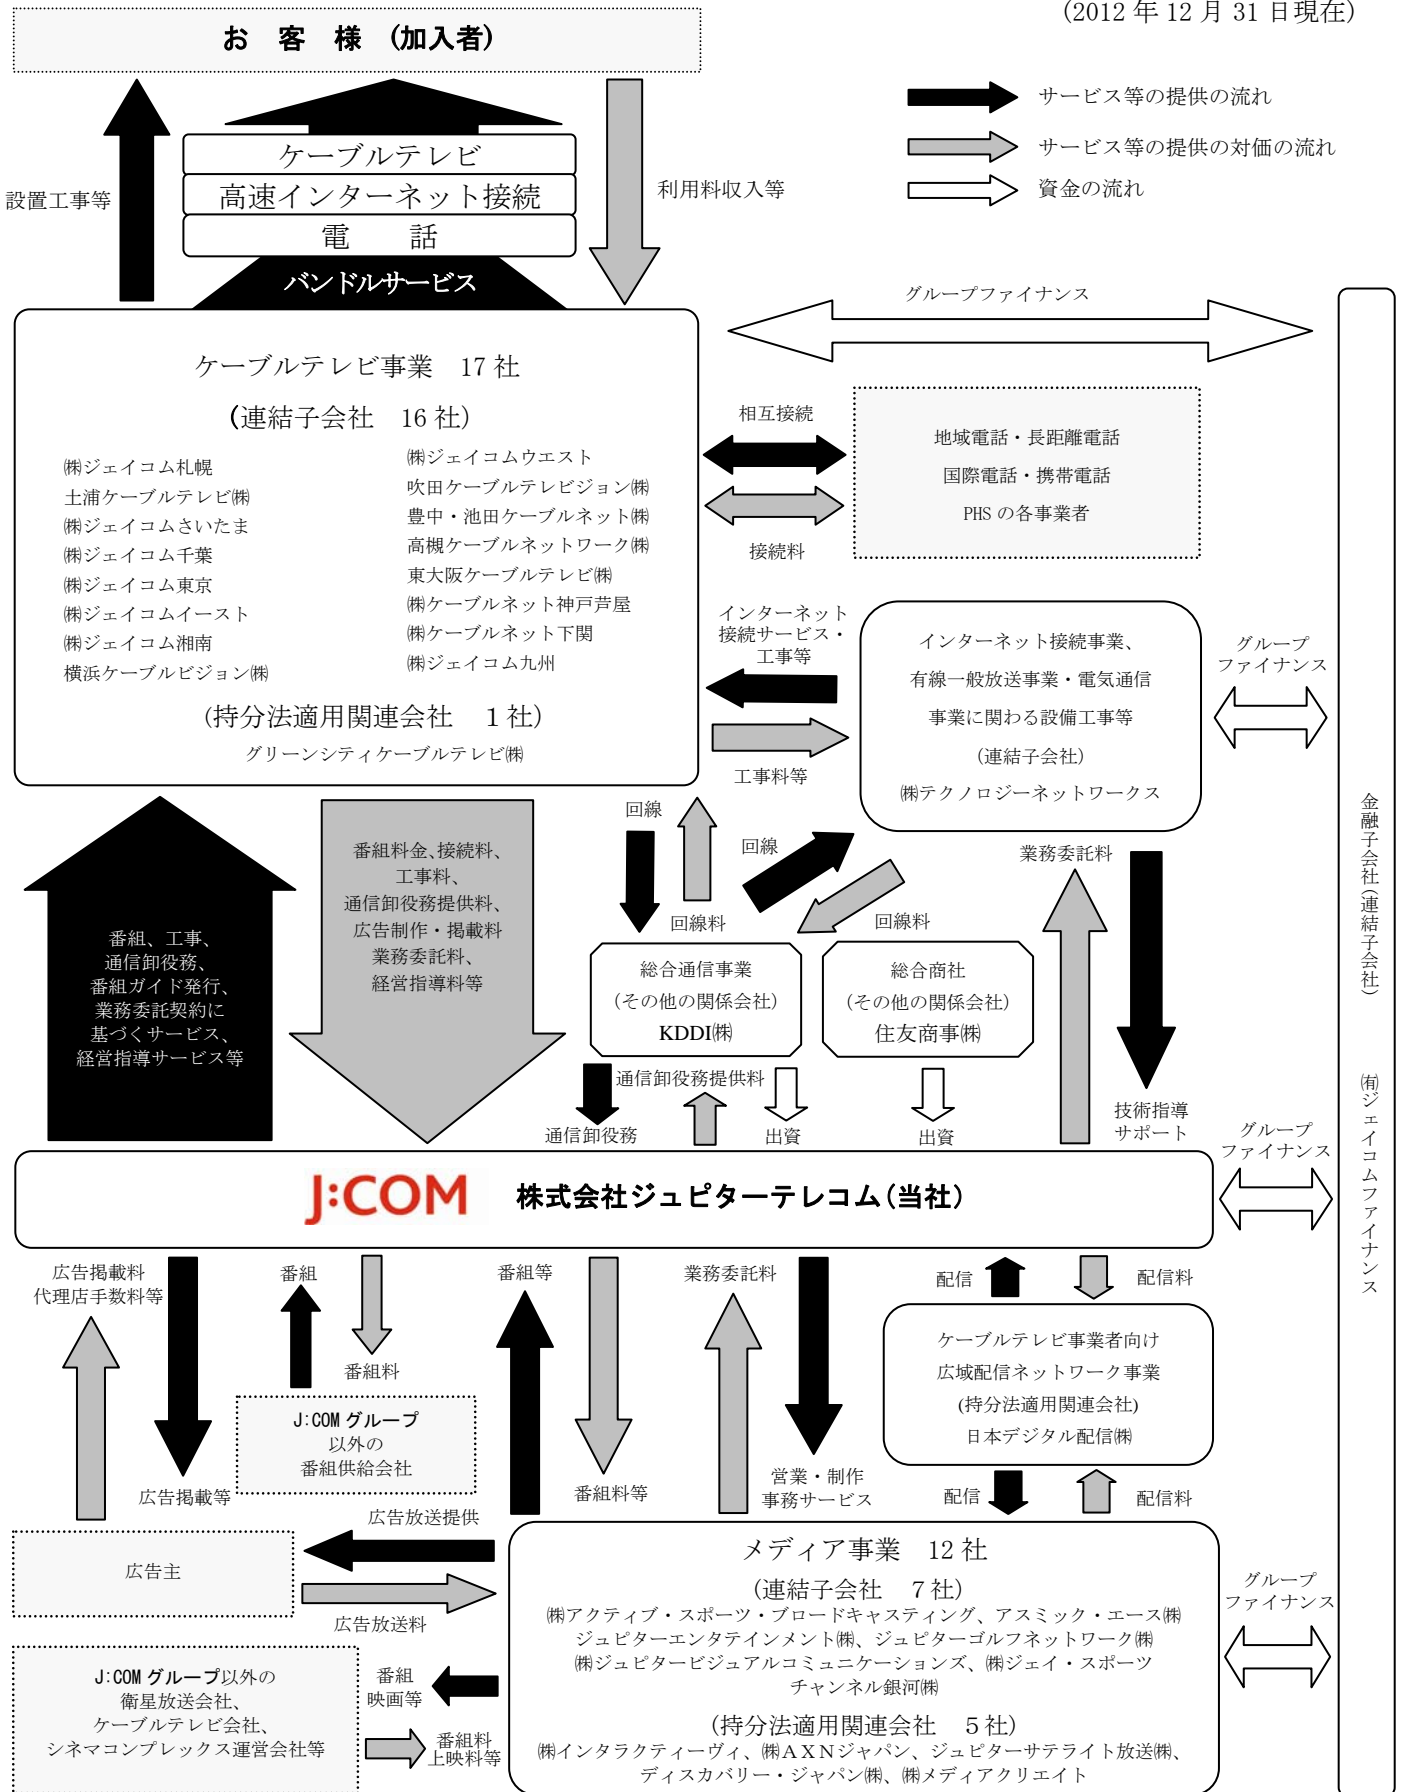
(2012 年 12 月 31 日現在)

お 客 様 (加入者)

サービス等の提供の流れ
サービス等の提供の対価の流れ
資金の流れ

設置工事等

ケーブルテレビ
高速インターネット接続
電 話
バンドルサービス

利用料収入等

グループファイナンス

ケーブルテレビ事業 17 社

(連結子会社 16 社)

㈱ジェイコム札幌
土浦ケーブルテレビ㈱
㈱ジェイコムさいたま
㈱ジェイコム千葉
㈱ジェイコム東京
㈱ジェイコムイースト
㈱ジェイコム湘南
横浜ケーブルビジョン㈱

㈱ジェイコムウエスト
吹田ケーブルテレビジョン㈱
豊中・池田ケーブルネット㈱
高槻ケーブルネットワーク㈱
東大阪ケーブルテレビ㈱
㈱ケーブルネット神戸芦屋
㈱ケーブルネット下関
㈱ジェイコム九州

(持分法適用関連会社 1 社)
グリーンシティケーブルテレビ㈱

相互接続
接続料

地域電話・長距離電話
国際電話・携帯電話
PHS の各事業者

インターネット接続サービス・工事等
工事料等

インターネット接続事業、
有線一般放送事業・電気通信
事業に関わる設備工事等
(連結子会社)
㈱テクノロジーネットワークス

グループファイナンス

金融子会社(連結子会社)
㈲ジェイコムファイナンス

番組、工事、
通信卸役務、
番組ガイド発行、
業務委託契約に
基づくサービス、
経営指導サービス等

番組料金、接続料、
工事料、
通信卸役務提供料、
広告制作・掲載料
業務委託料、
経営指導料等

回線
回線料
回線
回線料

業務委託料

総合通信事業
(その他の関係会社)
KDDI㈱

総合商社
(その他の関係会社)
住友商事㈱

通信卸役務提供料
通信卸役務
出資
出資

技術指導
サポート

グループファイナンス

J:COM 株式会社ジュピターテレコム(当社)

広告掲載料
代理店手数料等
番組
番組料
番組等
業務委託料
配信
配信料

J:COM グループ
以外の
番組供給会社

ケーブルテレビ事業者向け
広域配信ネットワーク事業
(持分法適用関連会社)
日本デジタル配信㈱

広告掲載等
番組料等
営業・制作
事務サービス
配信
配信料

広告放送提供
広告主
広告放送料

メディア事業 12 社
(連結子会社 7 社)
㈱アクティブ・スポーツ・ブロードキャスティング、アスミック・エース㈱
ジュピターエンタテインメント㈱、ジュピターゴルフネットワーク㈱
㈱ジュピタービジュアルコミュニケーションズ、㈱ジェイ・スポーツ
チャンネル銀河㈱
(持分法適用関連会社 5 社)
㈱インタラクティーヴィ、㈱AXNジャパン、ジュピターサテライト放送㈱、
ディスカバリー・ジャパン㈱、㈱メディアクリエイト

グループファイナンス

J:COM グループ以外の
衛星放送会社、
ケーブルテレビ会社、
シネマコンプレックス運営会社等

番組
映画等
番組料
上映料等